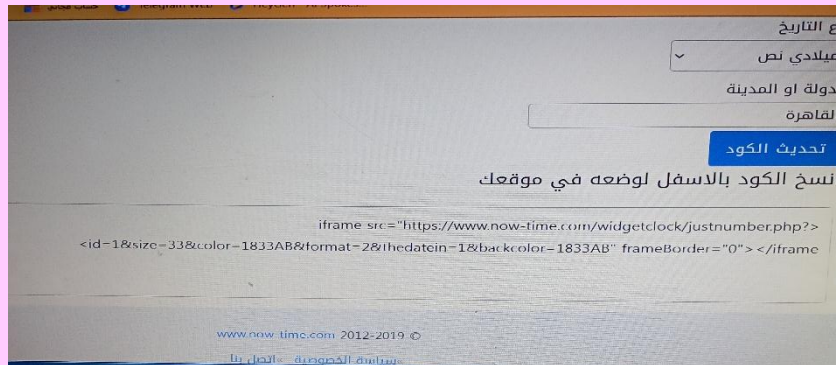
ع التاريخ
ميلادي نص
دولة او المدينة
لقاهرة
تحديث الكود
نسخ الكود بالاسفل لوضعه في موقعك

iframe src="https://www.now-time.com/widgetclock/justnumber.php?>
<id=1&size=33&color=1833AB&format=2&thedatein=1&backcolor=1833AB" frameBorder="0"></iframe

www.now-time.com 2012-2019 ©
سياسة الخصوصية - اتصل بنا